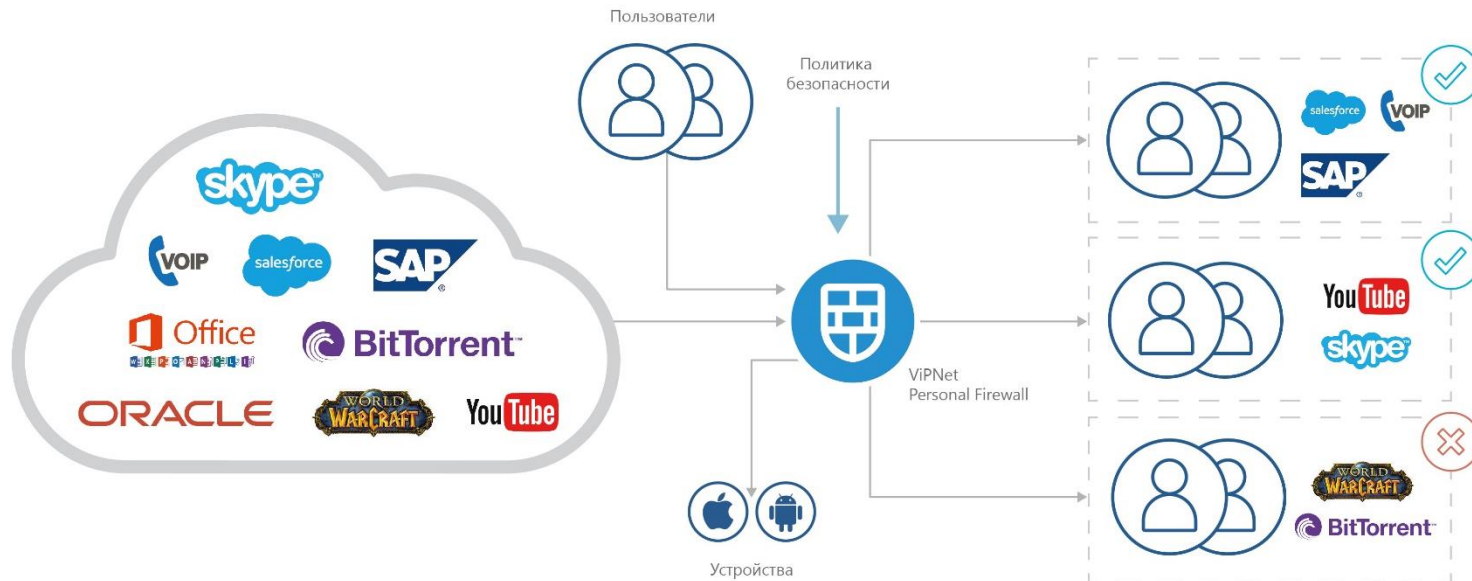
Пользователи

Политика безопасности

skype

VOIP

salesforce

SAP

Office

BitTorrent

ORACLE

WORLD WARCRAFT

YouTube

ViPNet Personal Firewall

Устройства

salesforce

VOIP

SAP

YouTube

skype

WORLD WARCRAFT

BitTorrent